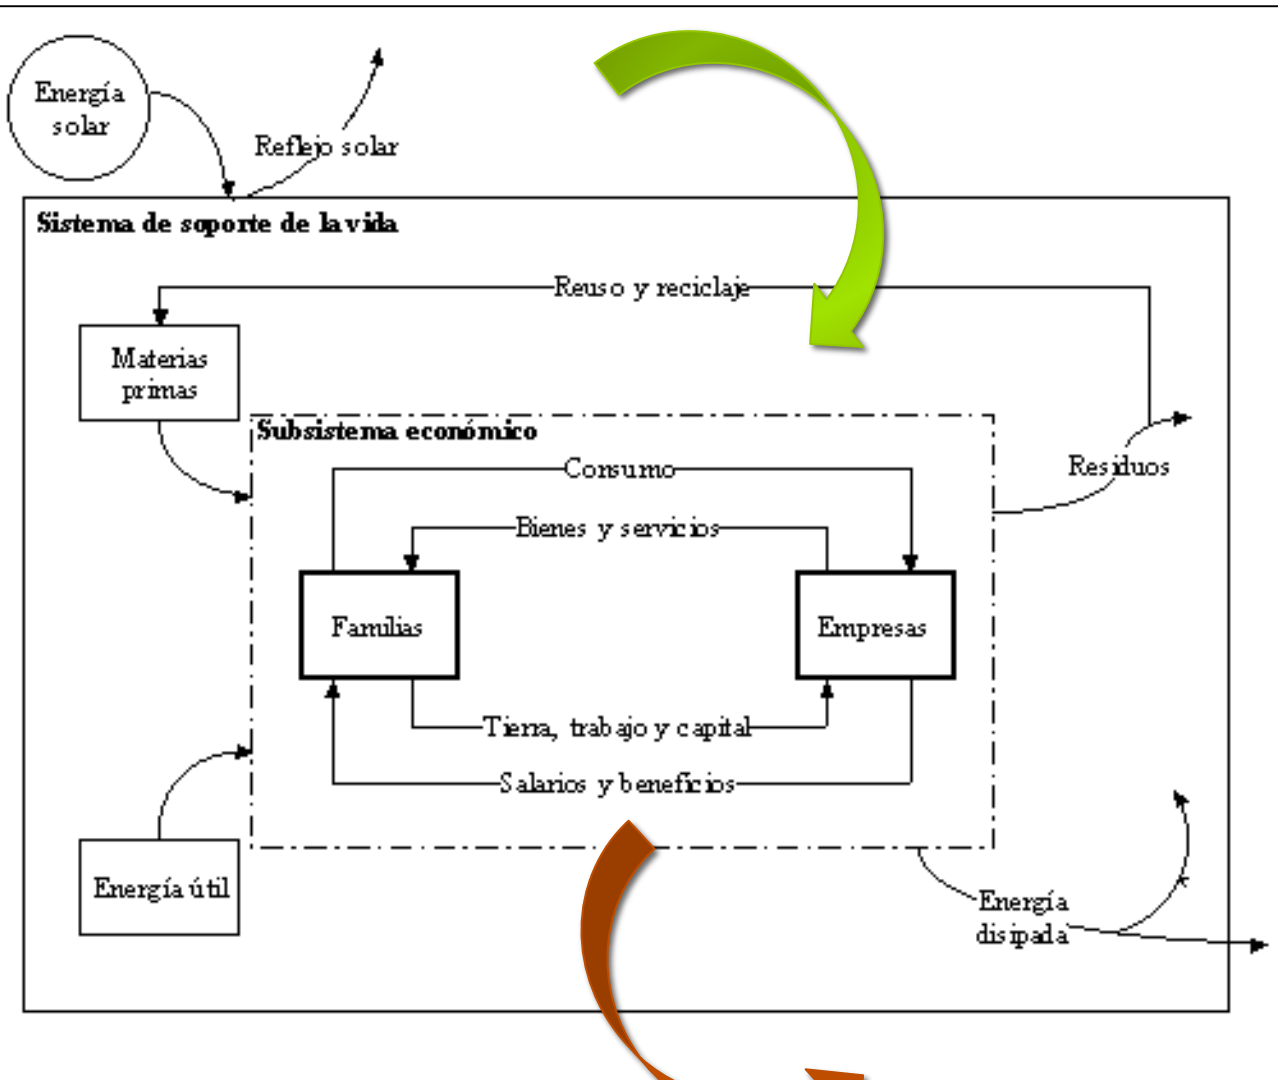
Energía solar

Reflejo solar

Sistema de soporte de la vida

Reuso y reciclaje

Materias primas

Subsistema económico

Consumo

Bienes y servicios

Residuos

Familias

Empresas

Tierra, trabajo y capital

Salarios y beneficios

Energía útil

Energía disipada